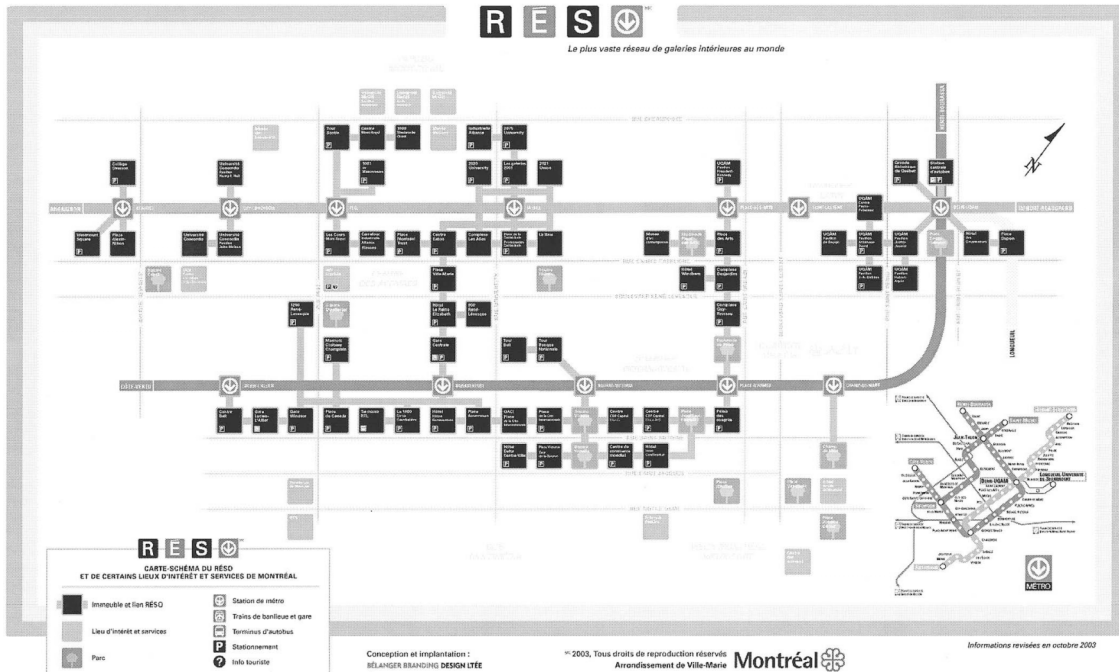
R É S O

Le plus vaste réseau de galeries intérieures au monde

Place des Arts
Place-des-Arts
Berri-UQAM
Bonaventure
Square-Victoria
Place-d'Armes
Champ-de-Mars
McGill
Peel
Guy-Concordia
Atwater
Lucien-L'Allier
Lionel-Groulx
Longueuil

Westmount Square
Place Alexis Nihon
Université Concordia
Les Cours Mont-Royal
Place Montréal Trust
Centre Eaton
Complexe Les Ailes
La Baie
Place Ville-Marie
Hôtel Le Reine Elizabeth
Gare Centrale
Gare Windsor
Centre Bell
Place du Canada
Tour de la Bourse
Palais des congrès
Complexe Desjardins
Complexe Guy-Favreau
UQAM
Grande Bibliothèque du Québec
Station centrale d'autobus
Place Dupuis

MÉTRO

R É S O
CARTE-SCHÉMA DU RÉSO
ET DE CERTAINS LIEUX D'INTÉRÊT ET SERVICES DE MONTRÉAL

Immeuble et lien RÉSO
Lieu d'intérêt et services
Parc
Station de métro
Trains de banlieue et gare
Terminus d'autobus
Stationnement
Info touriste

Conception et implantation :
BÉLANGER BRANDING DESIGN LTÉE

© 2003, Tous droits de reproduction réservés
Arrondissement de Ville-Marie
Montréal

Informations revisées en octobre 2003